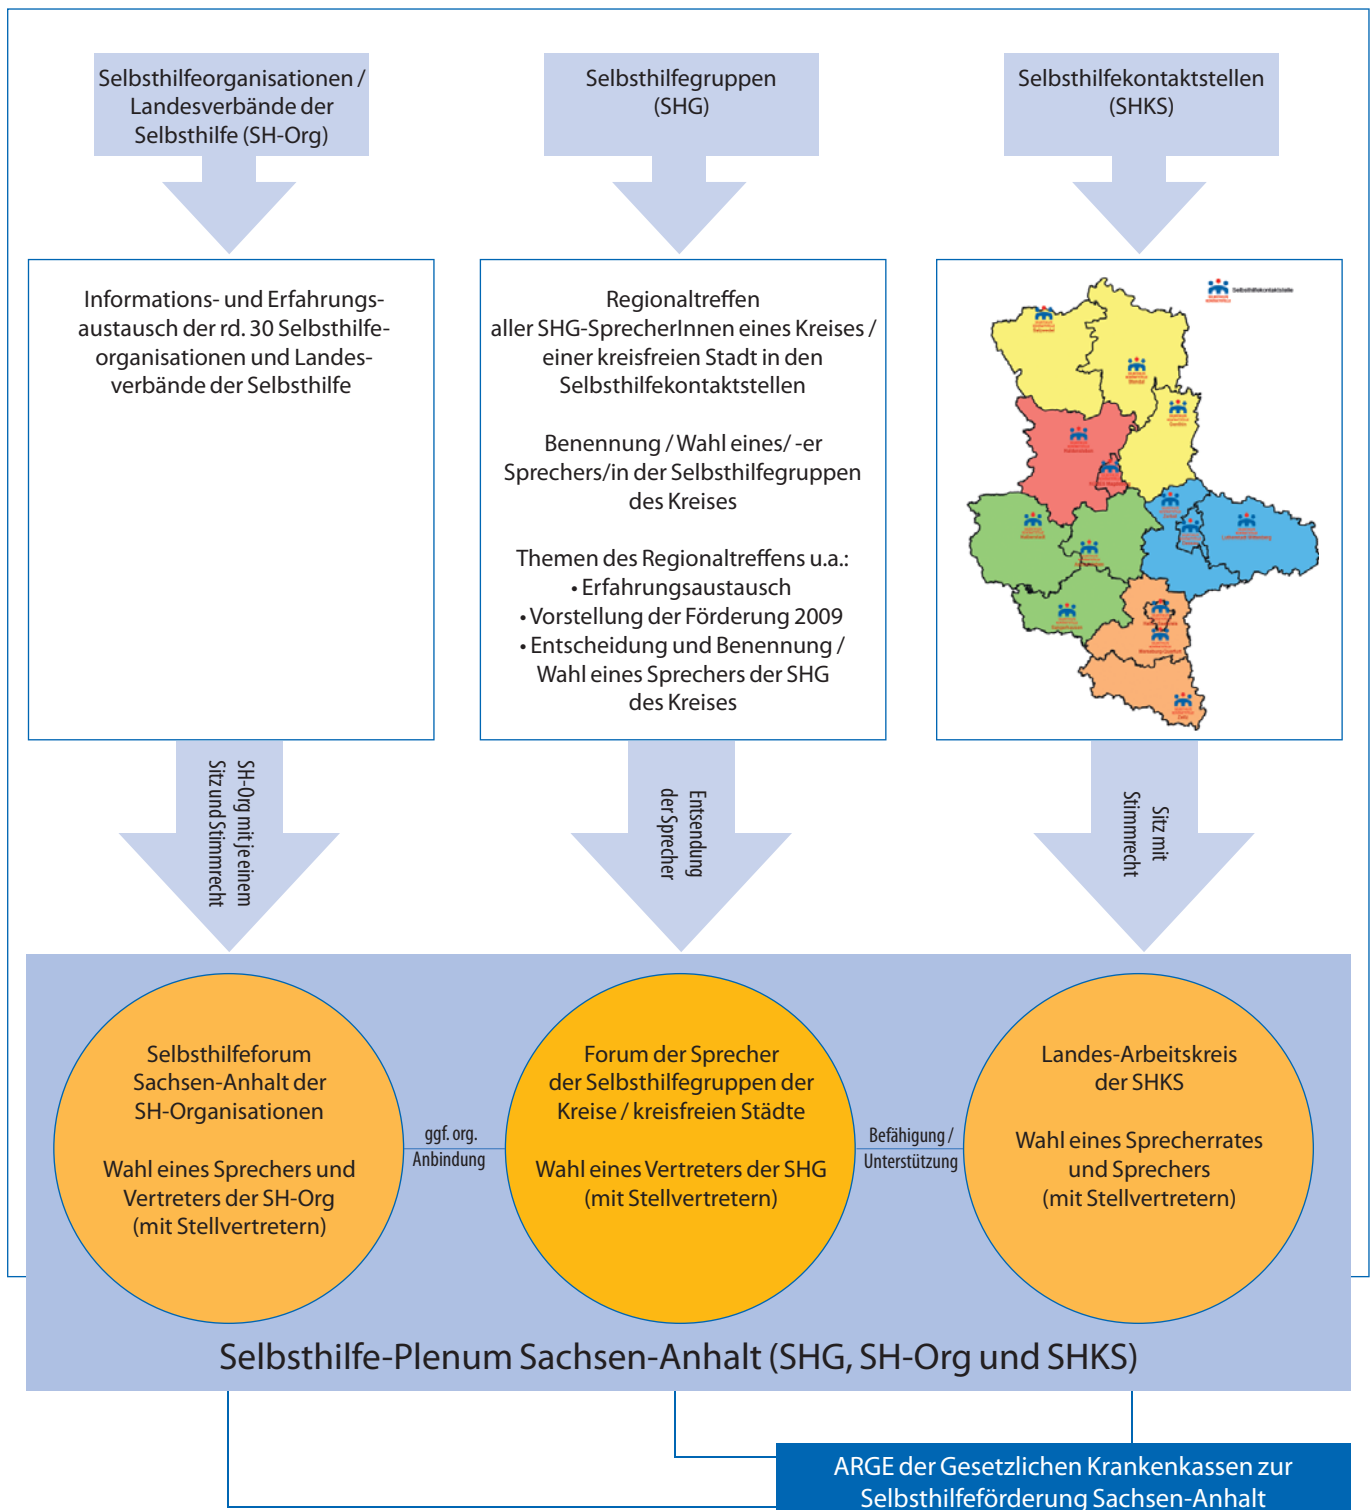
Selbsthilfeorganisationen / Landesverbände der Selbsthilfe (SH-Org)

Selbsthilfegruppen (SHG)

Selbsthilfekontaktstellen (SHKS)

Informations- und Erfahrungsaustausch der rd. 30 Selbsthilfeorganisationen und Landesverbände der Selbsthilfe

Regionaltreffen aller SHG-SprecherInnen eines Kreises / einer kreisfreien Stadt in den Selbsthilfekontaktstellen

Benennung / Wahl eines/ -er Sprechers/in der Selbsthilfegruppen des Kreises

Themen des Regionaltreffens u.a.:
• Erfahrungsaustausch
• Vorstellung der Förderung 2009
• Entscheidung und Benennung / Wahl eines Sprechers der SHG des Kreises

Selbsthilfekontaktstelle

SH-Org mit je einem Sitz und Stimmrecht

Entsendung der Sprecher

Sitz mit Stimmrecht

Selbsthilfeforum Sachsen-Anhalt der SH-Organisationen

Wahl eines Sprechers und Vertreters der SH-Org (mit Stellvertretern)

ggf. org. Anbindung

Forum der Sprecher der Selbsthilfegruppen der Kreise / kreisfreien Städte

Wahl eines Vertreters der SHG (mit Stellvertretern)

Befähigung / Unterstützung

Landes-Arbeitskreis der SHKS

Wahl eines Sprecherrates und Sprechers (mit Stellvertretern)

Selbsthilfe-Plenum Sachsen-Anhalt (SHG, SH-Org und SHKS)

ARGE der Gesetzlichen Krankenkassen zur Selbsthilfeförderung Sachsen-Anhalt